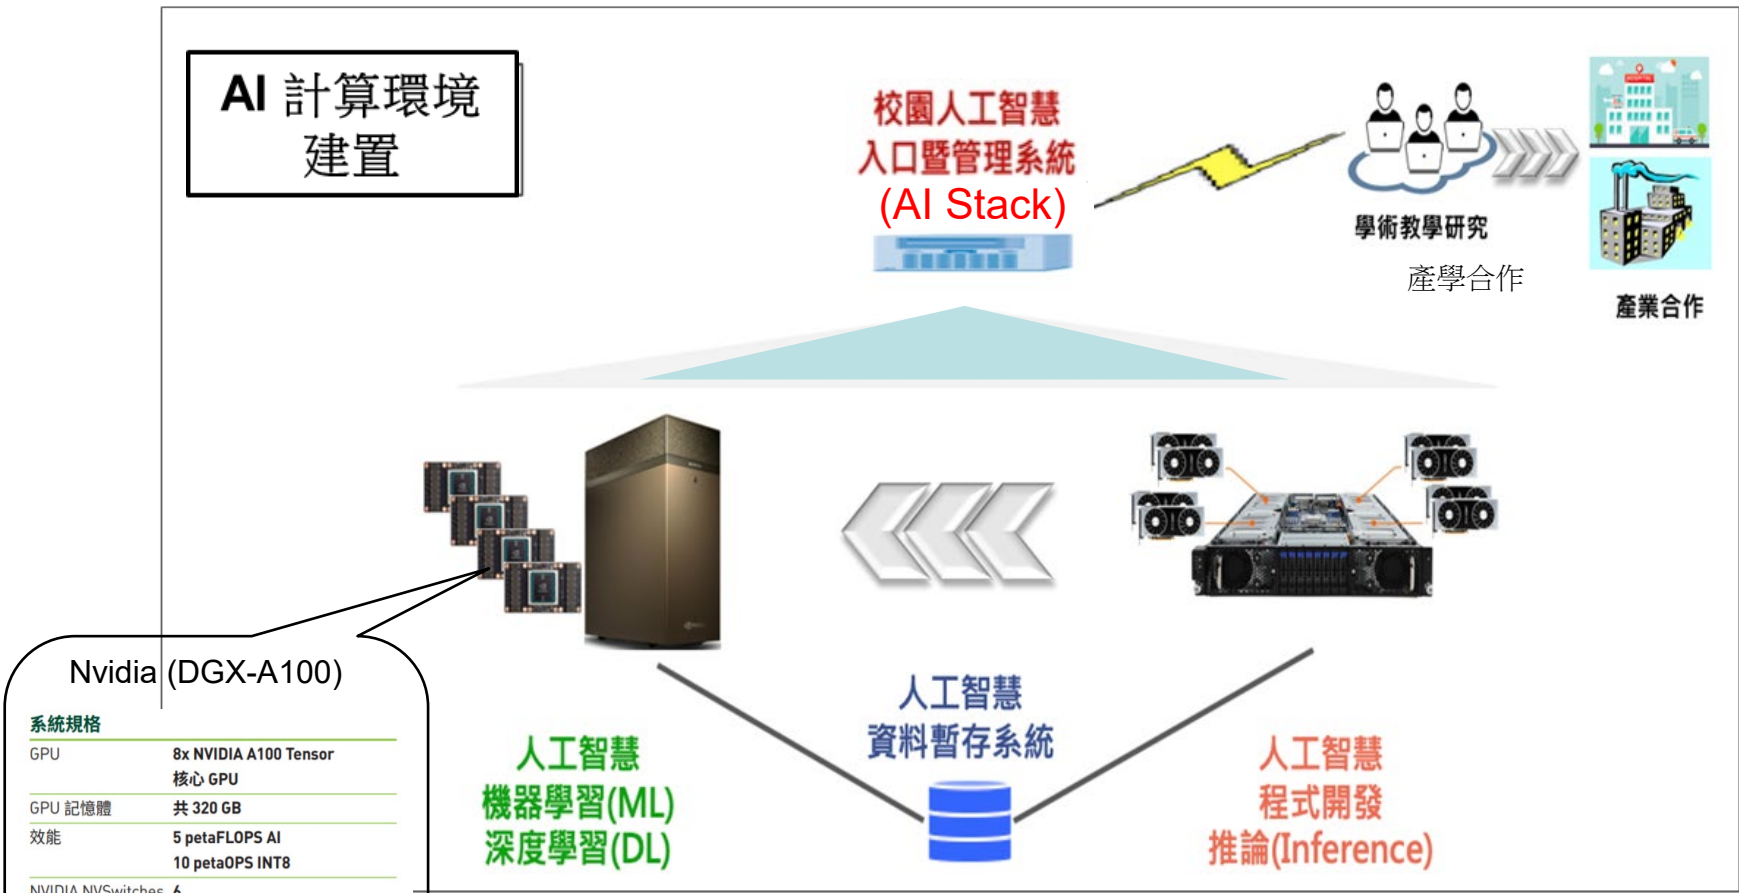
AI 計算環境建置

校園人工智慧
入口暨管理系統
(AI Stack)

學術教學研究

產學合作

產業合作

Nvidia (DGX-A100)

系統規格

| | |
|---|---|
| GPU | 8x NVIDIA A100 Tensor 核心 GPU |
| GPU 記憶體 | 共 320 GB |
| 效能 | 5 petaFLOPS AI 10 petaOPS INT8 |
| NVIDIA NVSwitches | 6 |

人工智慧
資料暫存系統

人工智慧
機器學習(ML)
深度學習(DL)

人工智慧
程式開發
推論(Inference)